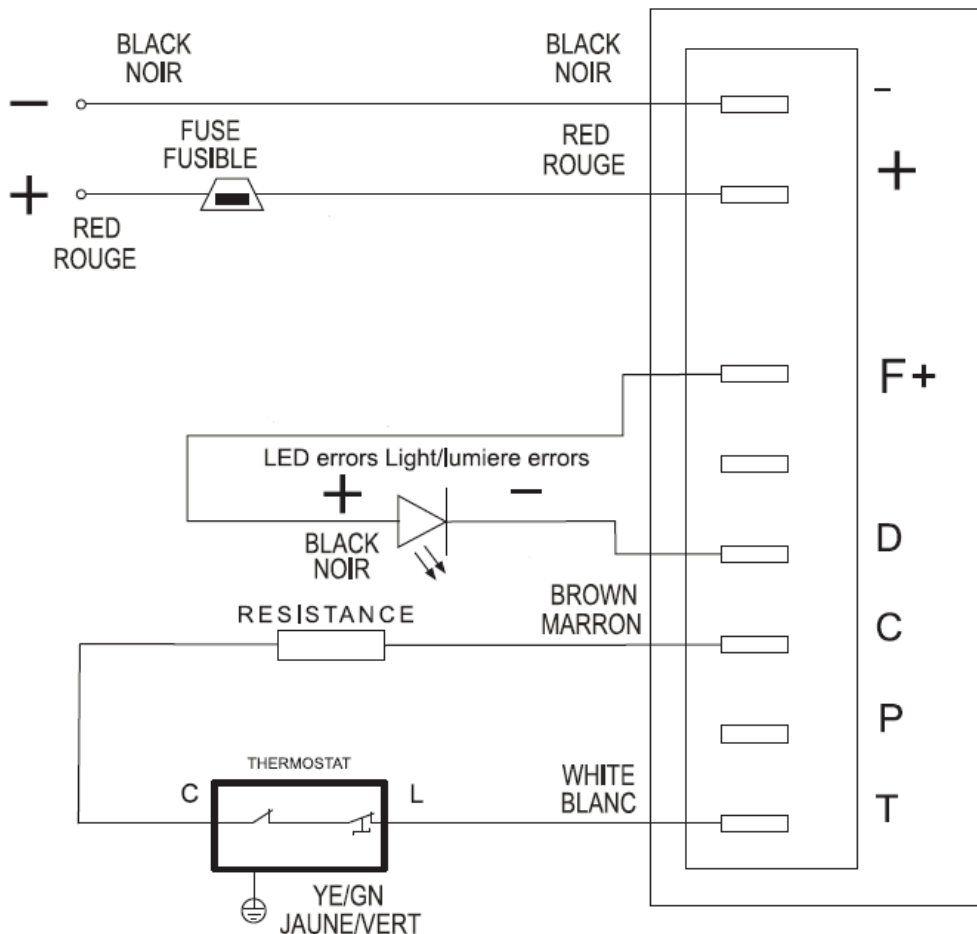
BLACK
NOIR

BLACK
NOIR

−

−

FUSE
FUSIBLE

RED
ROUGE

+

+

RED
ROUGE

F+

LED errors Light/lumiere errors

+

−

BLACK
NOIR

D

BROWN
MARRON

RESISTANCE

C

P

THERMOSTAT

C

L

WHITE
BLANC

T

YE/GN
JAUNE/VERT